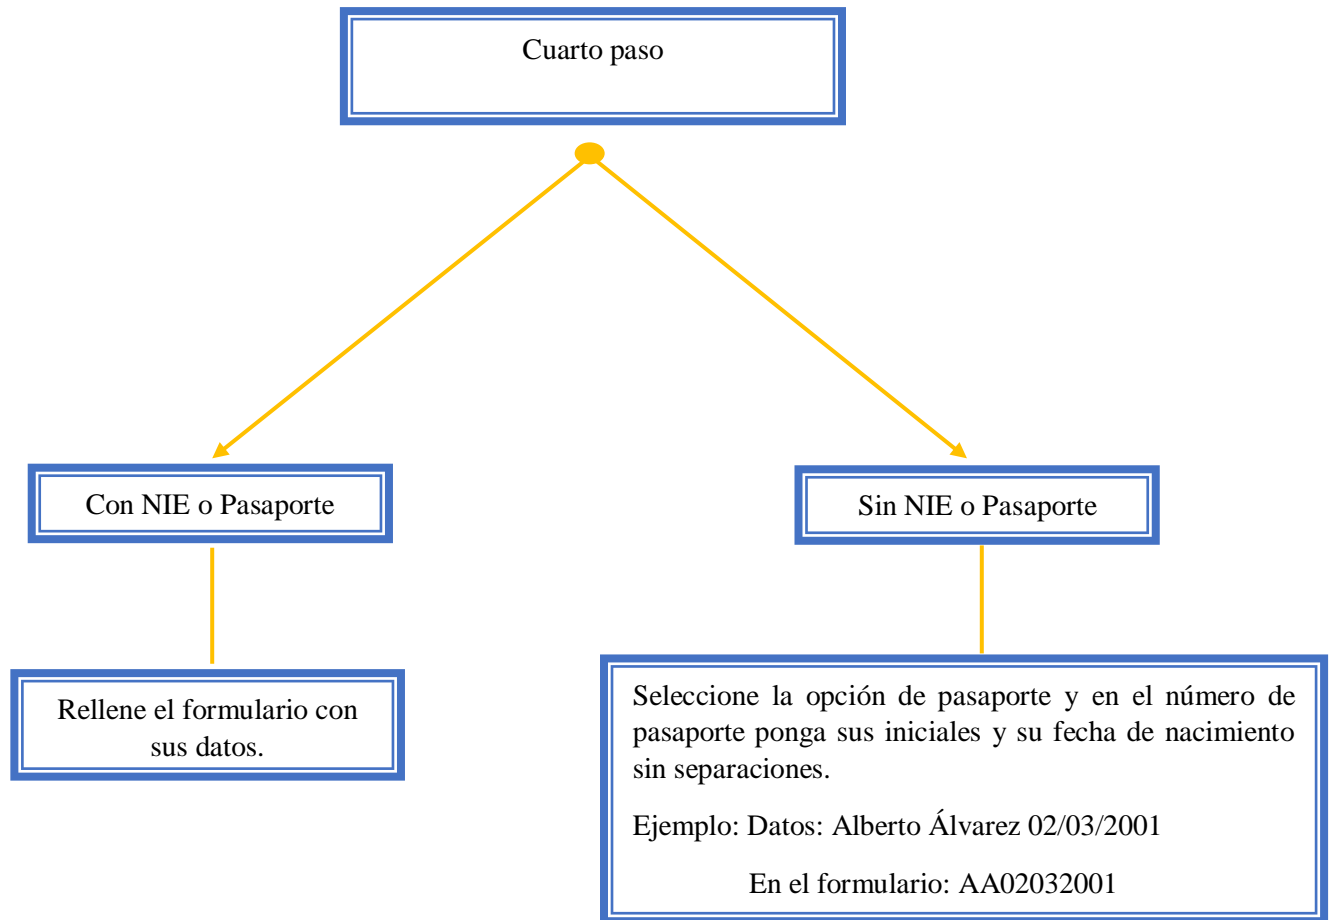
Cuarto paso

Con NIE o Pasaporte

Rellene el formulario con sus datos.

Sin NIE o Pasaporte

Seleccione la opción de pasaporte y en el número de pasaporte ponga sus iniciales y su fecha de nacimiento sin separaciones.

Ejemplo: Datos: Alberto Álvarez 02/03/2001

En el formulario: AA02032001